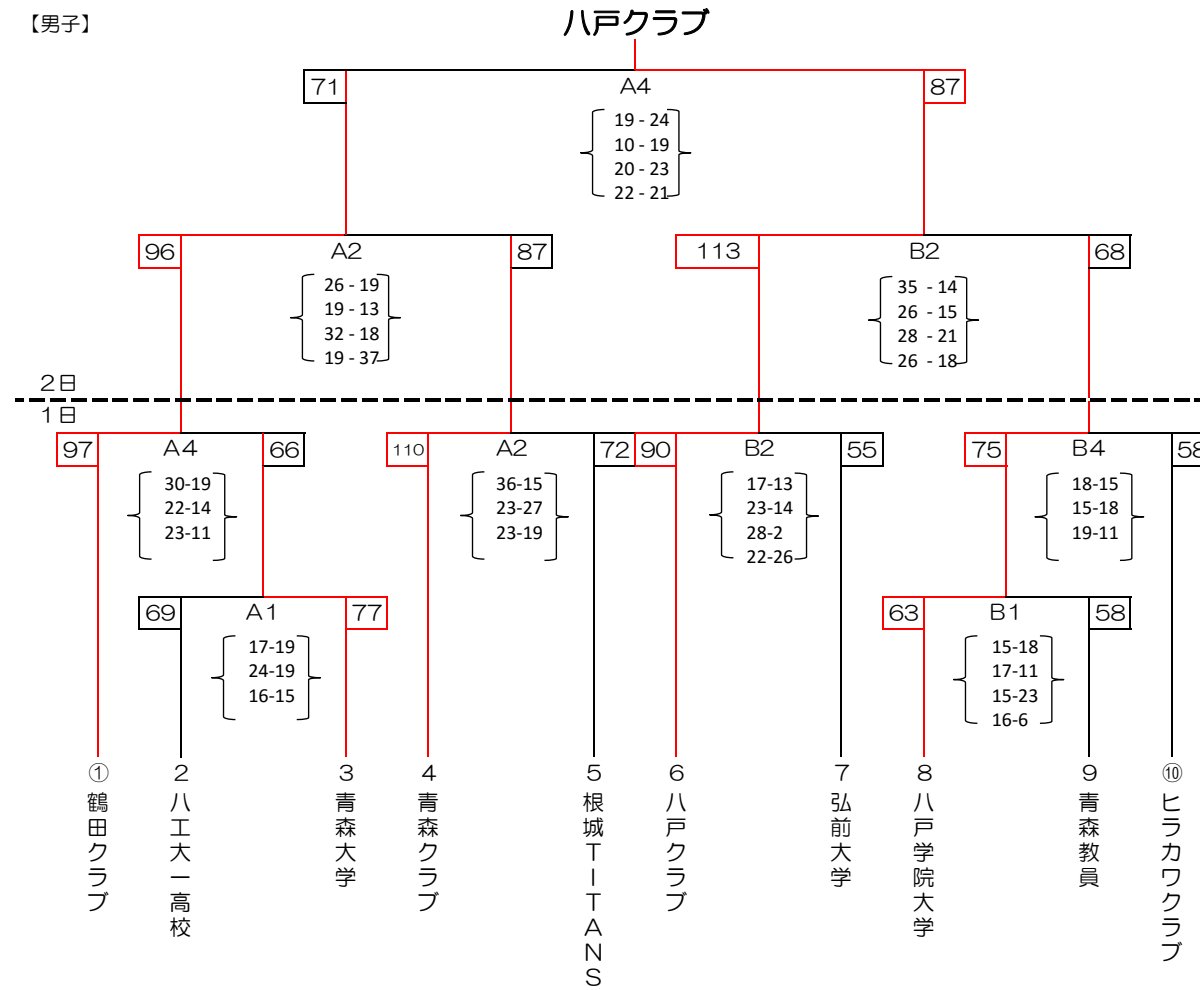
【男子】

八戸クラブ

71 A4 87
19 - 24
10 - 19
20 - 23
22 - 21

96 A2 87
26 - 19
19 - 13
32 - 18
19 - 37

113 B2 68
35 - 14
26 - 15
28 - 21
26 - 18

2日
1日

97 A4 66
30-19
22-14
23-11

69 A1 77
17-19
24-19
16-15

110 A2 72
36-15
23-27
23-19

90 B2 55
17-13
23-14
28-2
22-26

75 B4 58
18-15
15-18
19-11

63 B1 58
15-18
17-11
15-23
16-6

① 鶴田クラブ
2 八工大一高校
3 青森大学
4 青森クラブ
5 根城TITANS
6 八戸クラブ
7 弘前大学
8 八戸学院大学
9 青森教員
⑩ ヒラカワクラブ